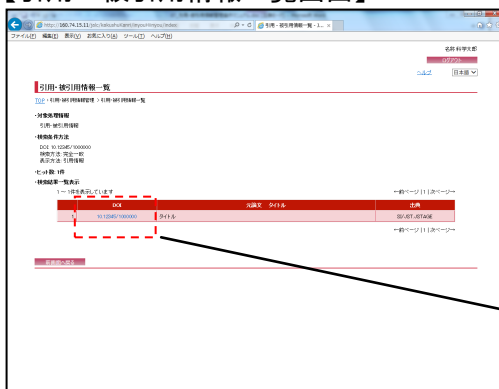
【引用・被引用情報一覧画面】

http://160.74.15.11/jstc/katsuho/client/keyuin/inyou/index

引用・被引用情報一覧 - J...

ファイル(F) 編集(E) 表示(V) お気に入り(A) ツール(T) ヘルプ(H)

名前 科学太郎

ログアウト

ヘルプ 日本語

引用・被引用情報一覧

TOP › 引用・被引用情報管理 › 引用・被引用情報一覧

・対象処理情報

引用・被引用情報

・検索条件方法

DOI: 10.12345/1000000

検索方法: 完全一致

表示方法: 引用情報

・ヒット数: 1件

・検索結果一覧表示

1 ～ 1件を表示しています

←前ページ | 1 | 次ページ→

| | DOI | 元論文 タイトル | 出典 |
|---|---|---|---|
| 1 | 10.12345/1000000 | タイトル | 外/J-STAGE |

←前ページ | 1 | 次ページ→

前画面へ戻る